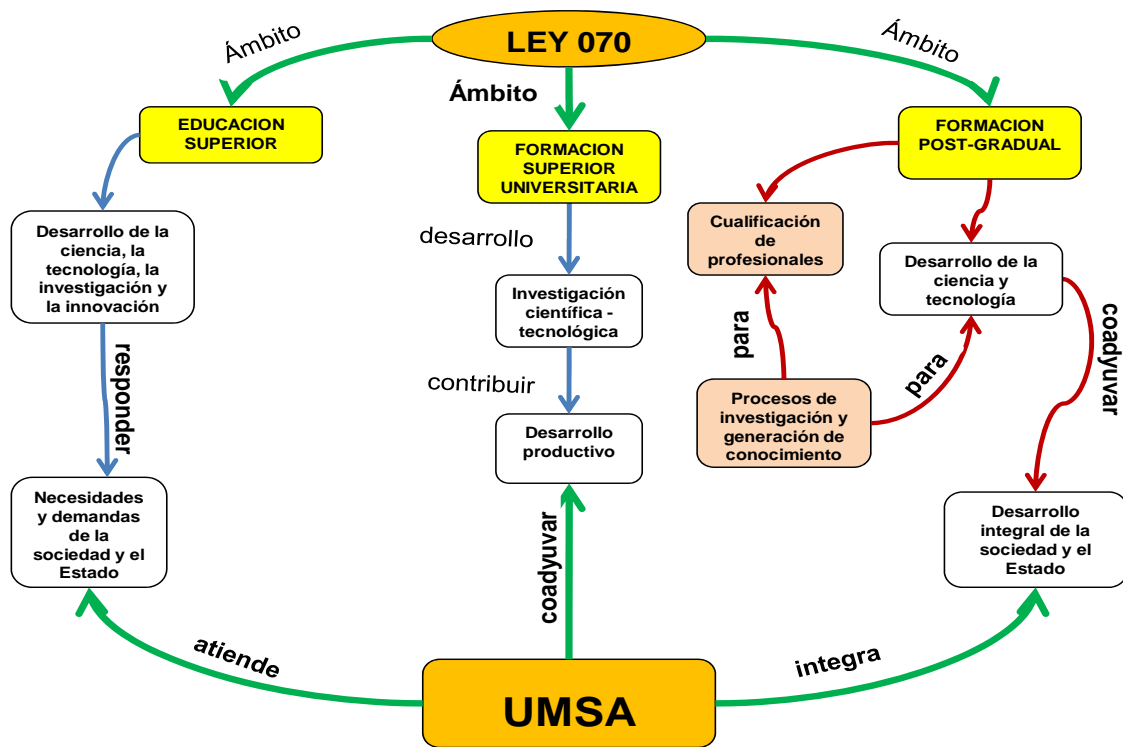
LEY 070

Ámbito

Ámbito

Ámbito

EDUCACION SUPERIOR

FORMACION SUPERIOR UNIVERSITARIA

FORMACION POST-GRADUAL

Desarrollo de la ciencia, la tecnología, la investigación y la innovación

responder

Necesidades y demandas de la sociedad y el Estado

desarrollo

Investigación científica - tecnológica

contribuir

Desarrollo productivo

coadyuvar

Cualificación de profesionales

para

Procesos de investigación y generación de conocimiento

para

Desarrollo de la ciencia y tecnología

coadyuvar

Desarrollo integral de la sociedad y el Estado

atiende

UMSA

integra